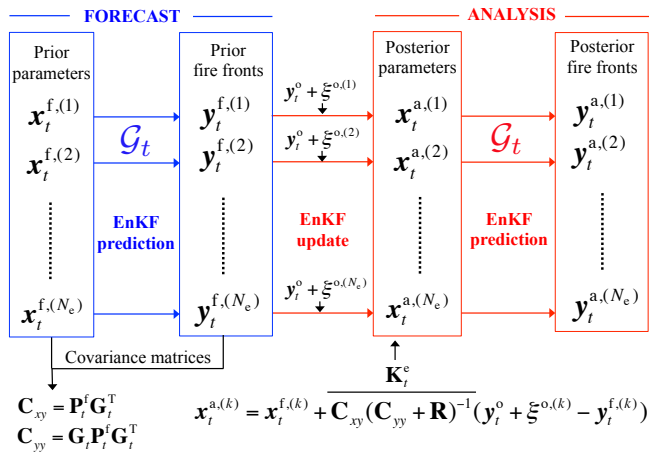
FORECAST

ANALYSIS

Prior parameters

$\boldsymbol{x}_t^{f,(1)}$

$\boldsymbol{x}_t^{f,(2)}$

$\boldsymbol{x}_t^{f,(N_e)}$

$\mathcal{G}_t$

EnKF prediction

Prior fire fronts

$\boldsymbol{y}_t^{f,(1)}$

$\boldsymbol{y}_t^{f,(2)}$

$\boldsymbol{y}_t^{f,(N_e)}$

$\boldsymbol{y}_t^{o} + \xi^{o,(1)}$

$\boldsymbol{y}_t^{o} + \xi^{o,(2)}$

$\boldsymbol{y}_t^{o} + \xi^{o,(N_e)}$

EnKF update

Posterior parameters

$\boldsymbol{x}_t^{a,(1)}$

$\boldsymbol{x}_t^{a,(2)}$

$\boldsymbol{x}_t^{a,(N_e)}$

$\mathcal{G}_t$

EnKF prediction

Posterior fire fronts

$\boldsymbol{y}_t^{a,(1)}$

$\boldsymbol{y}_t^{a,(2)}$

$\boldsymbol{y}_t^{a,(N_e)}$

Covariance matrices

$\mathbf{C}_{xy} = \mathbf{P}_t^f \mathbf{G}_t^T$

$\mathbf{C}_{yy} = \mathbf{G}_t \mathbf{P}_t^f \mathbf{G}_t^T$

$\mathbf{K}_t^e$

$\boldsymbol{x}_t^{a,(k)} = \boldsymbol{x}_t^{f,(k)} + \mathbf{C}_{xy}(\mathbf{C}_{yy} + \mathbf{R})^{-1}(\boldsymbol{y}_t^{o} + \xi^{o,(k)} - \boldsymbol{y}_t^{f,(k)})$